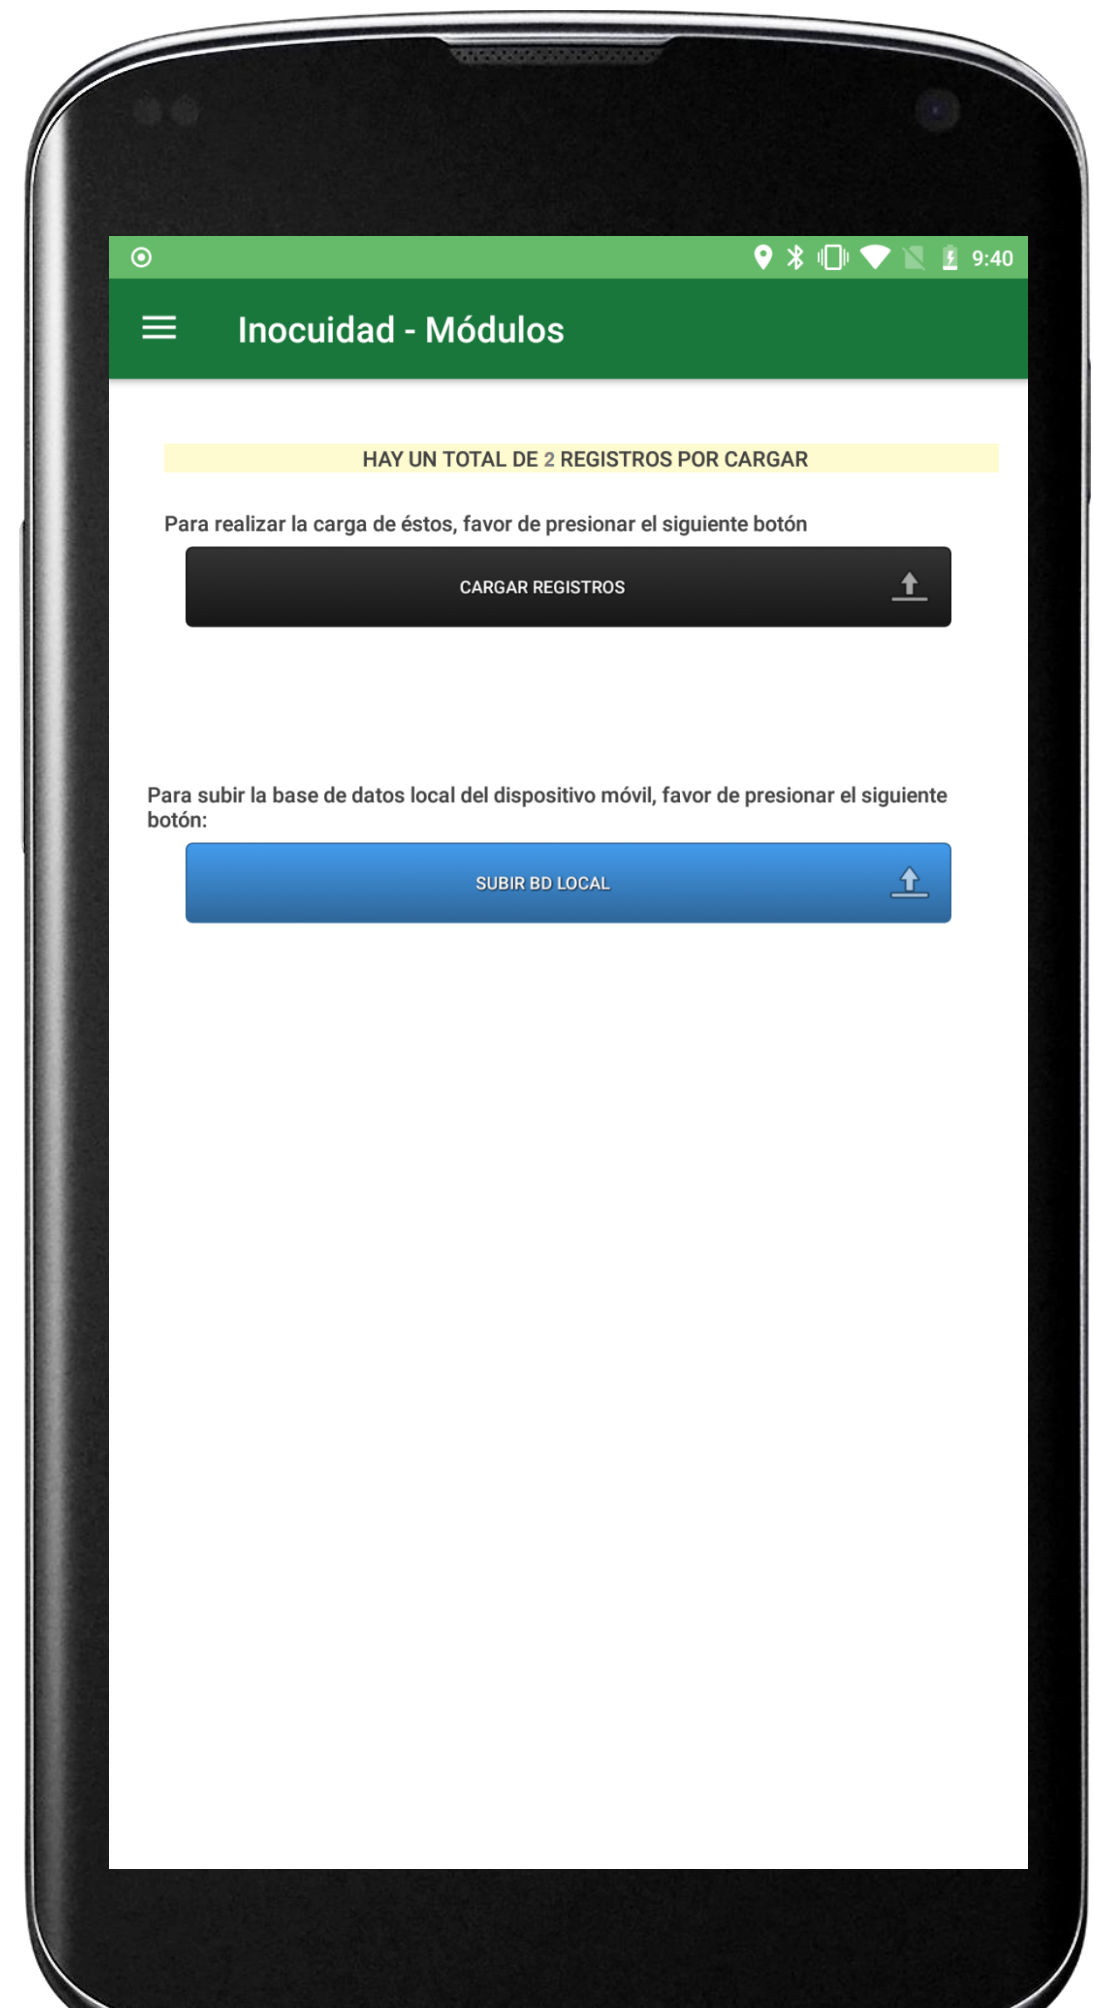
9:40

Inocuidad - Módulos

HAY UN TOTAL DE 2 REGISTROS POR CARGAR

Para realizar la carga de éstos, favor de presionar el siguiente botón

CARGAR REGISTROS

Para subir la base de datos local del dispositivo móvil, favor de presionar el siguiente botón:

SUBIR BD LOCAL